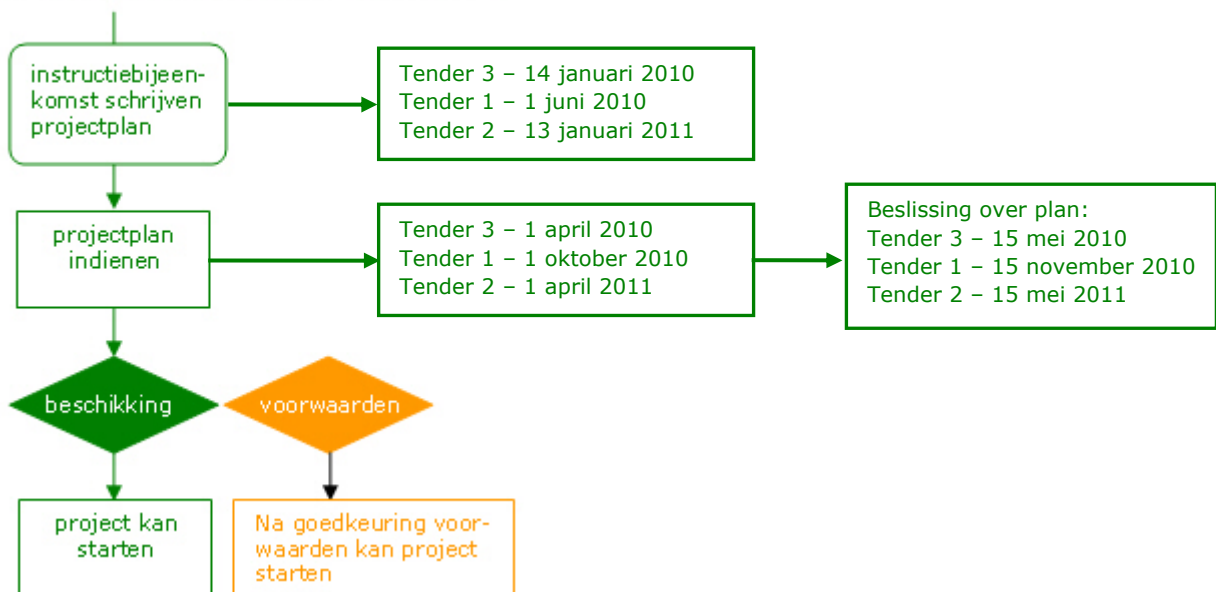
instructiebijeenkomst schrijven projectplan

Tender 3 – 14 januari 2010
Tender 1 – 1 juni 2010
Tender 2 – 13 januari 2011

projectplan indienen

Tender 3 – 1 april 2010
Tender 1 – 1 oktober 2010
Tender 2 – 1 april 2011

Beslissing over plan:
Tender 3 – 15 mei 2010
Tender 1 – 15 november 2010
Tender 2 – 15 mei 2011

beschikking

voorwaarden

project kan starten

Na goedkeuring voorwaarden kan project starten